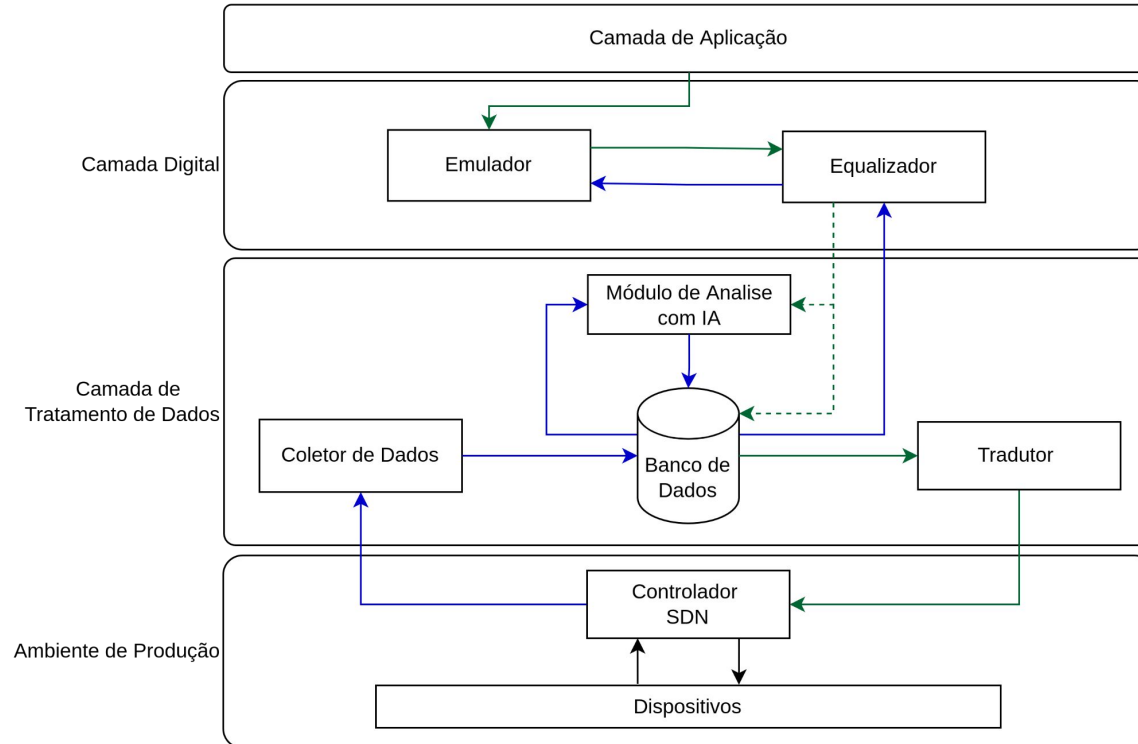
Camada de Aplicação

Camada Digital

Emulador

Equalizador

Camada de Tratamento de Dados

Módulo de Analise com IA

Coletor de Dados

Banco de Dados

Tradutor

Ambiente de Produção

Controlador SDN

Dispositivos